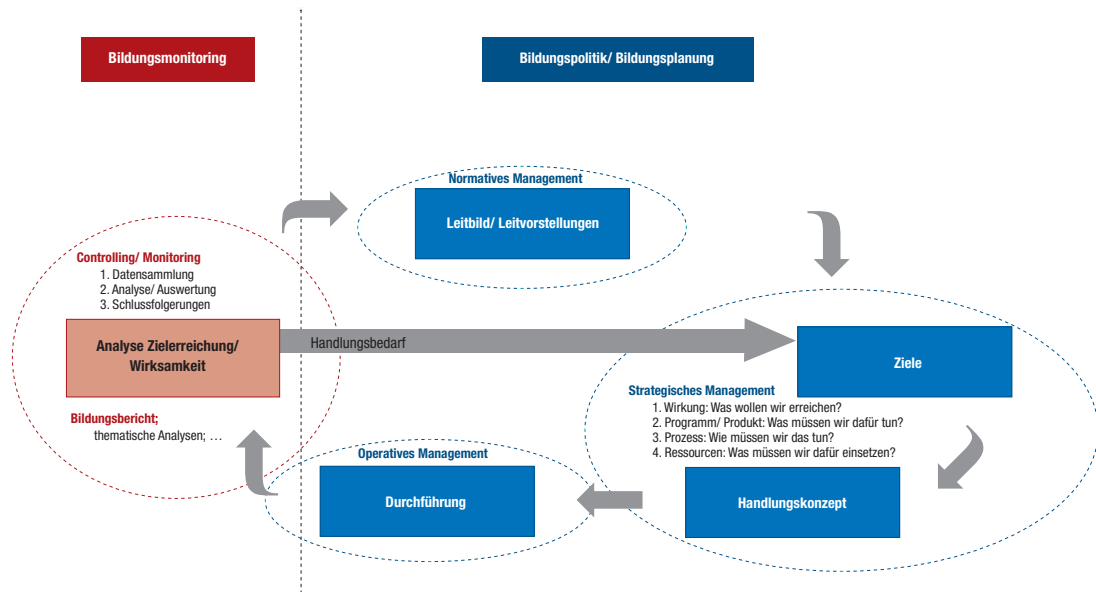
Bildungsmonitoring

Bildungspolitik/ Bildungsplanung

Normatives Management

Leitbild/ Leitvorstellungen

Controlling/ Monitoring
1. Datensammlung
2. Analyse/ Auswertung
3. Schlussfolgerungen

Analyse Zielerreichung/ Wirksamkeit

Handlungsbedarf

Ziele

Strategisches Management
1. Wirkung: Was wollen wir erreichen?
2. Programm/ Produkt: Was müssen wir dafür tun?
3. Prozess: Wie müssen wir das tun?
4. Ressourcen: Was müssen wir dafür einsetzen?

Bildungsbericht;
thematische Analysen; …

Operatives Management

Durchführung

Handlungskonzept